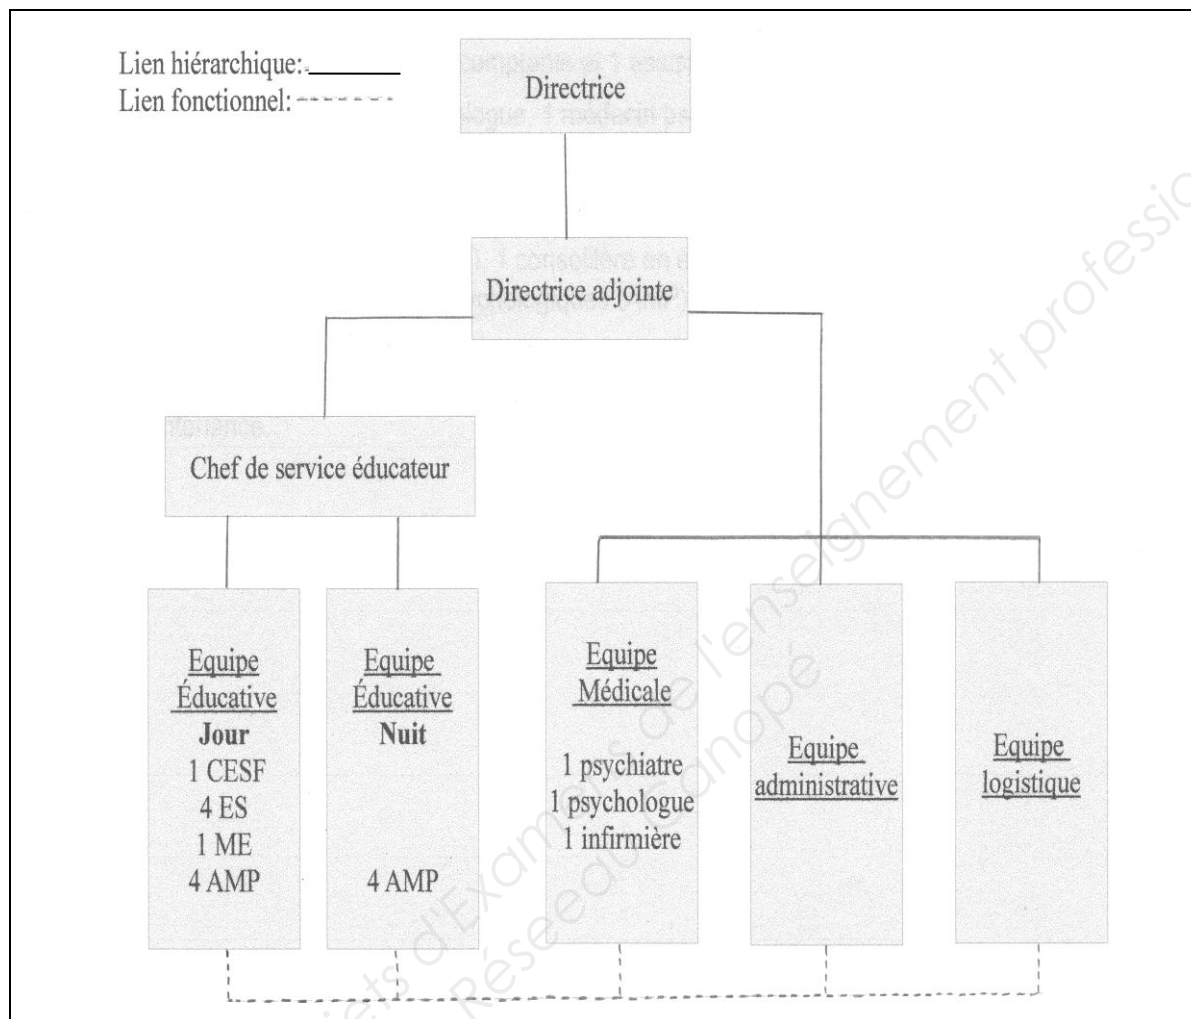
Lien hiérarchique: ______
Lien fonctionnel: - - - - - - -

Directrice

Directrice adjointe

Chef de service éducateur

Equipe Éducative
**Jour**
1 CESF
4 ES
1 ME
4 AMP

Equipe Éducative
**Nuit**
4 AMP

Equipe Médicale
1 psychiatre
1 psychologue
1 infirmière

Equipe administrative

Equipe logistique

Sujets d'Examens de l'enseignement professionnel
Réseau Canopé